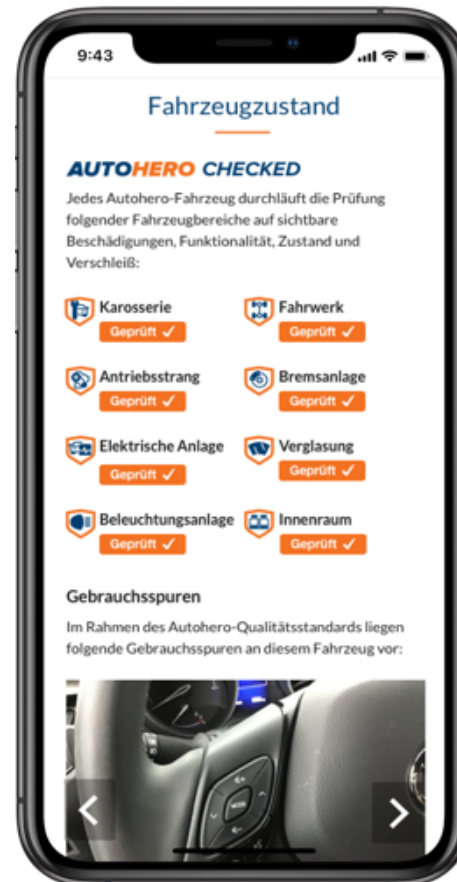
9:43

Fahrzeugzustand

AUTOHERO CHECKED

Jedes Autohero-Fahrzeug durchläuft die Prüfung folgender Fahrzeugbereiche auf sichtbare Beschädigungen, Funktionalität, Zustand und Verschleiß:

Karosserie
Geprüft ✓

Fahrwerk
Geprüft ✓

Antriebsstrang
Geprüft ✓

Bremsanlage
Geprüft ✓

Elektrische Anlage
Geprüft ✓

Verglasung
Geprüft ✓

Beleuchtungsanlage
Geprüft ✓

Innenraum
Geprüft ✓

Gebrauchsspuren

Im Rahmen des Autohero-Qualitätsstandards liegen folgende Gebrauchsspuren an diesem Fahrzeug vor:

MODE